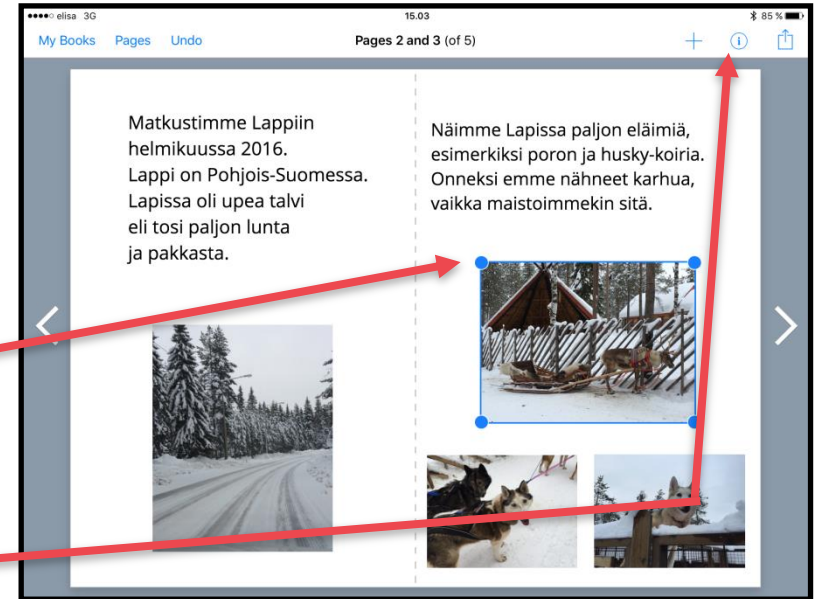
●●●●○ elisa 3G
15.03
85 %

My Books Pages Undo
Pages 2 and 3 (of 5)

Matkustimme Lappiin helmikuussa 2016.
Lappi on Pohjois-Suomessa.
Lapissa oli upea talvi eli tosi paljon lunta ja pakkasta.

Näimme Lapissa paljon eläimiä, esimerkiksi poron ja husky-koiria.
Onneksi emme nähneet karhua, vaikka maistoimmekin sitä.